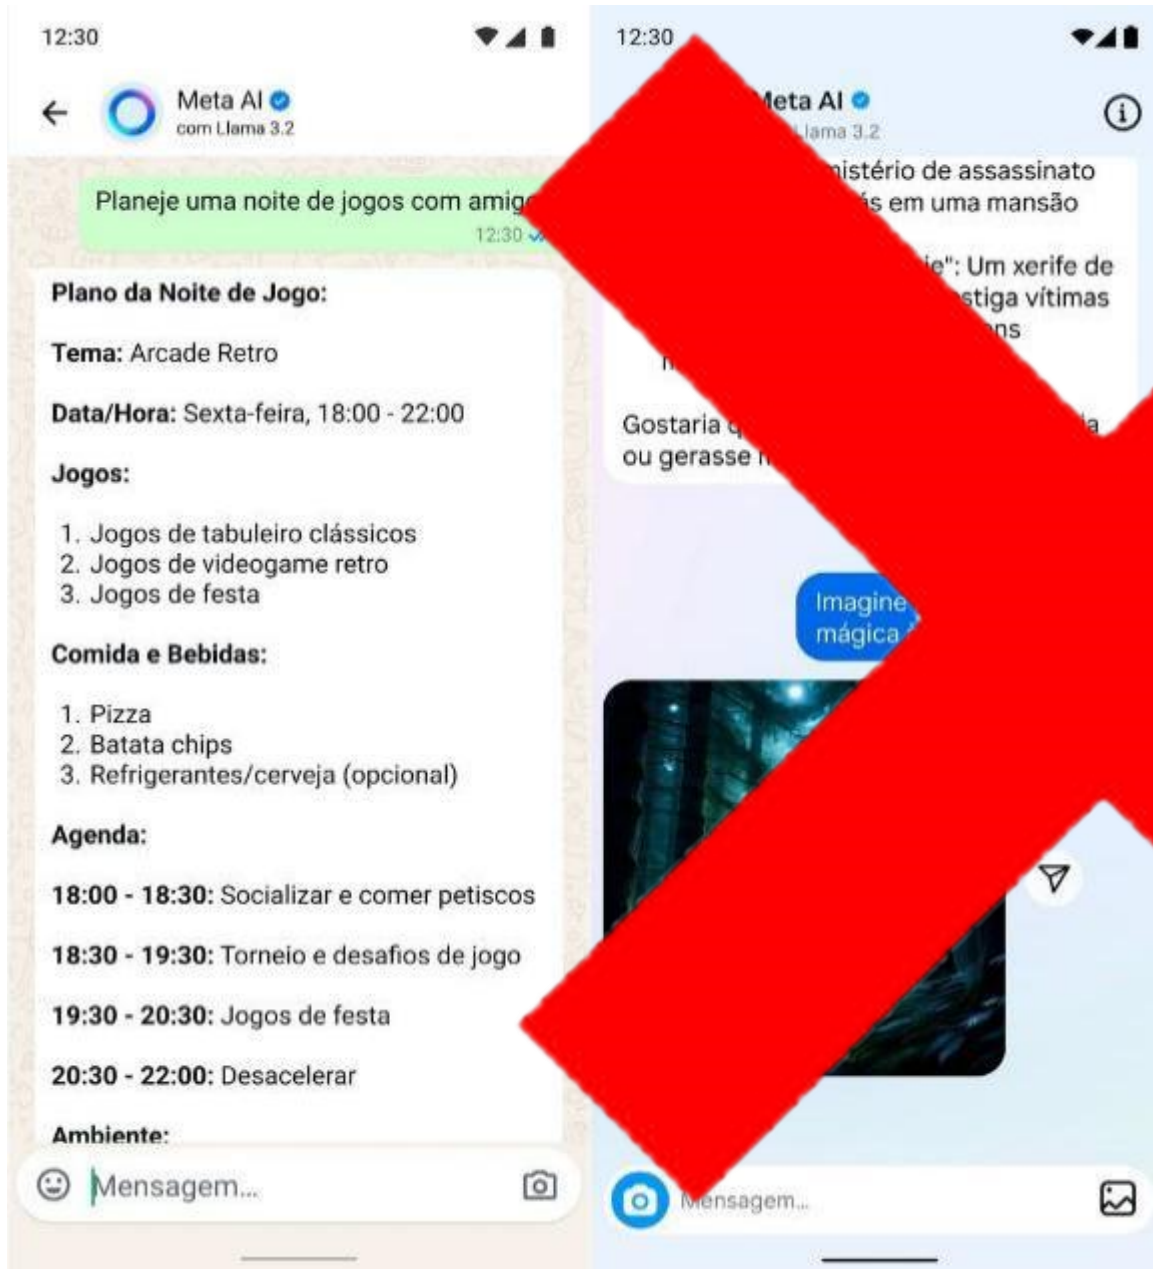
12:30

Meta AI
com Llama 3.2

Planeje uma noite de jogos com amig
12:30

Plano da Noite de Jogo:

Tema: Arcade Retro

Data/Hora: Sexta-feira, 18:00 - 22:00

Jogos:

1. Jogos de tabuleiro clássicos
2. Jogos de videogame retro
3. Jogos de festa

Comida e Bebidas:

1. Pizza
2. Batata chips
3. Refrigerantes/cerveja (opcional)

Agenda:

18:00 - 18:30: Socializar e comer petiscos

18:30 - 19:30: Torneio e desafios de jogo

19:30 - 20:30: Jogos de festa

20:30 - 22:00: Desacelerar

Ambiente:

Mensagem...

12:30

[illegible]eta AI
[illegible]lama 3.2

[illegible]istério de assassinato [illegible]s em uma mansão

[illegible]e": Um xerife de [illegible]stiga vítimas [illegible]ns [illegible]

Gostaria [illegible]a ou gerasse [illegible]

Imagine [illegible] mágica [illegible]

Mensagem...